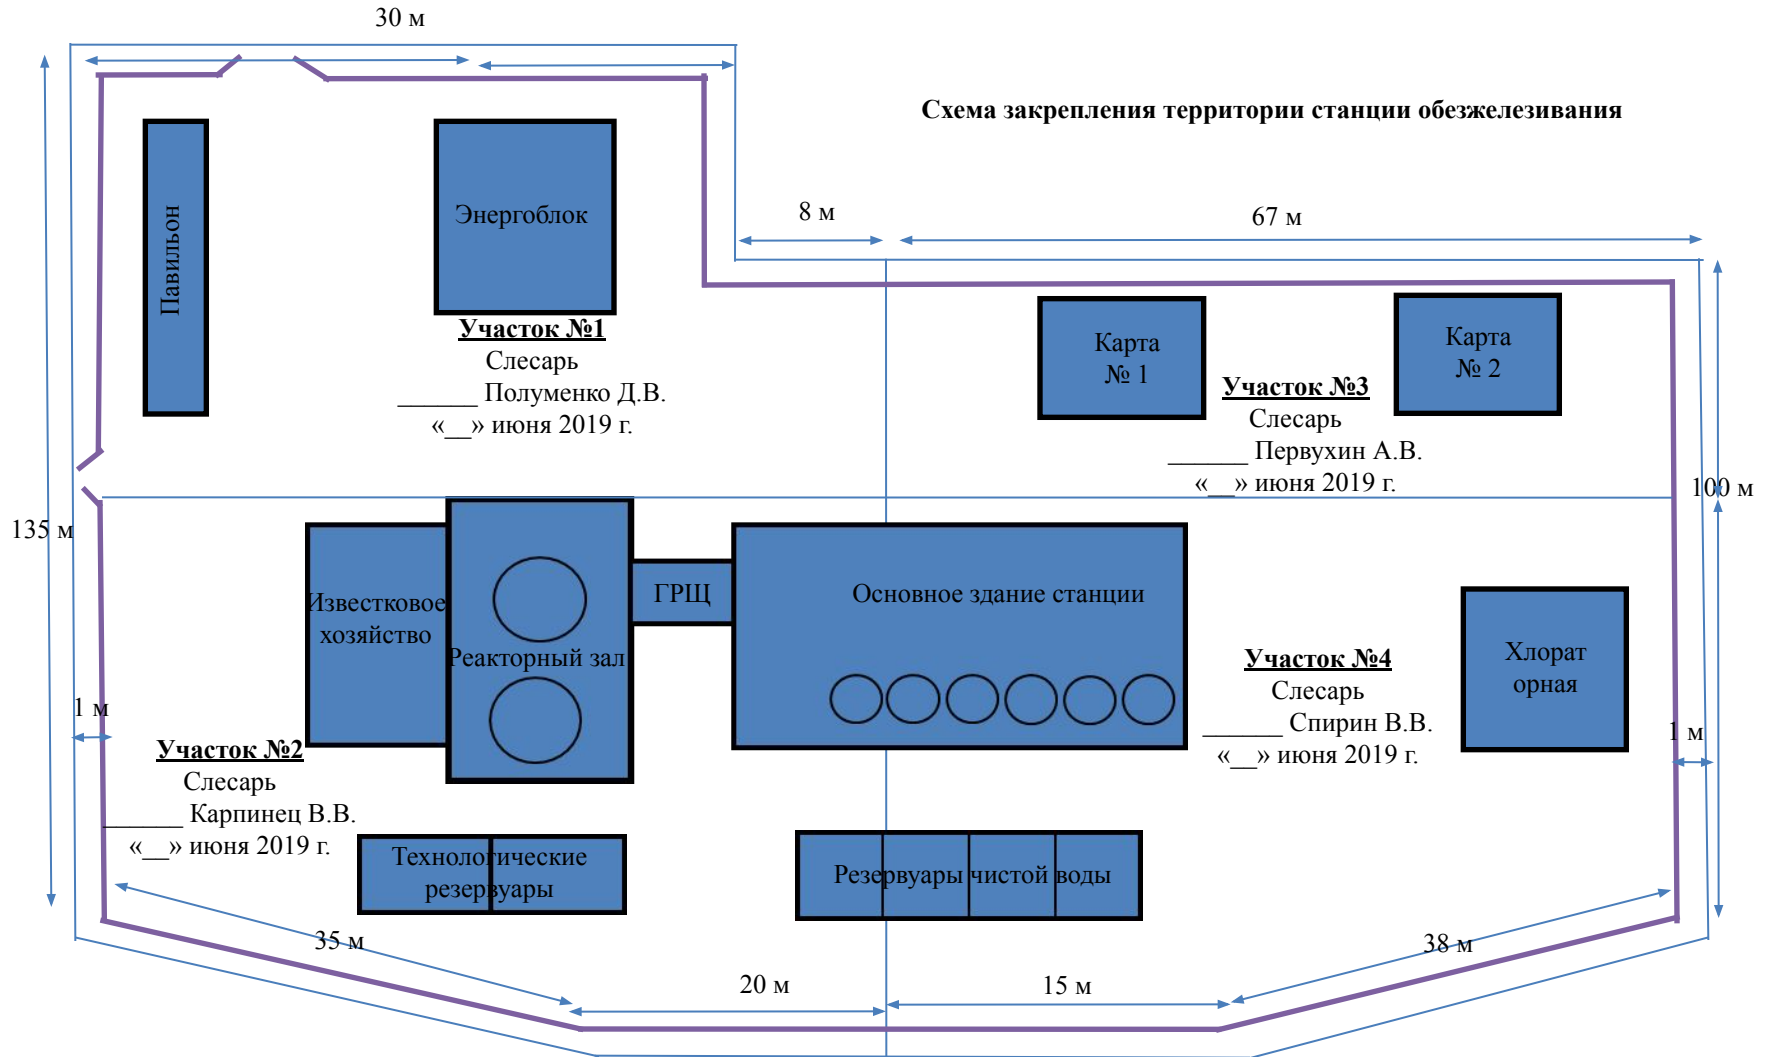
30 м

Схема закрепления территории станции обезжелезивания

Павильон

Энергоблок

8 м

67 м

Участок №1
Слесарь
______ Полуменко Д.В.
«__» июня 2019 г.

Карта № 1

Карта № 2

Участок №3
Слесарь
______ Первухин А.В.
«__» июня 2019 г.

100 м

135 м

Известковое хозяйство

Реакторный зал

ГРЩ

Основное здание станции

Участок №4
Слесарь
______ Спирин В.В.
«__» июня 2019 г.

Хлораторная

1 м

Участок №2
Слесарь
______ Карпинец В.В.
«__» июня 2019 г.

1 м

Технологические резервуары

Резервуары чистой воды

35 м

20 м

15 м

38 м